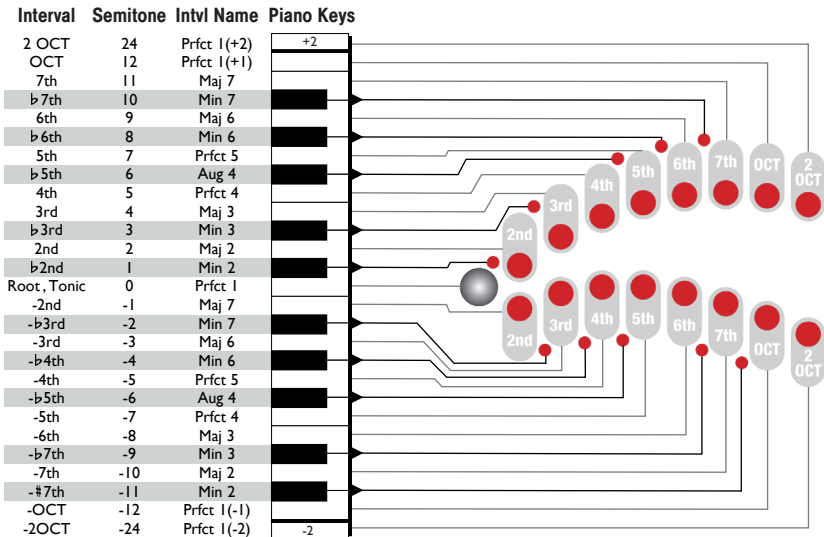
| Interval | Semitone | Intvl Name | Piano Keys |
|---|---|---|---|
| 2 OCT | 24 | Prfct 1(+2) | +2 |
| OCT | 12 | Prfct 1(+1) | |
| 7th | 11 | Maj 7 | |
| ♭7th | 10 | Min 7 | |
| 6th | 9 | Maj 6 | |
| ♭6th | 8 | Min 6 | |
| 5th | 7 | Prfct 5 | |
| ♭5th | 6 | Aug 4 | |
| 4th | 5 | Prfct 4 | |
| 3rd | 4 | Maj 3 | |
| ♭3rd | 3 | Min 3 | |
| 2nd | 2 | Maj 2 | |
| ♭2nd | 1 | Min 2 | |
| Root, Tonic | 0 | Prfct 1 | |
| -2nd | -1 | Maj 7 | |
| -♭3rd | -2 | Min 7 | |
| -3rd | -3 | Maj 6 | |
| -♭4th | -4 | Min 6 | |
| -4th | -5 | Prfct 5 | |
| -♭5th | -6 | Aug 4 | |
| -5th | -7 | Prfct 4 | |
| -6th | -8 | Maj 3 | |
| -♭7th | -9 | Min 3 | |
| -7th | -10 | Maj 2 | |
| -♯7th | -11 | Min 2 | |
| -OCT | -12 | Prfct 1(-1) | |
| -2OCT | -24 | Prfct 1(-2) | -2 |

2nd 3rd 4th 5th 6th 7th OCT 2 OCT

2nd 3rd 4th 5th 6th 7th OCT 2 OCT